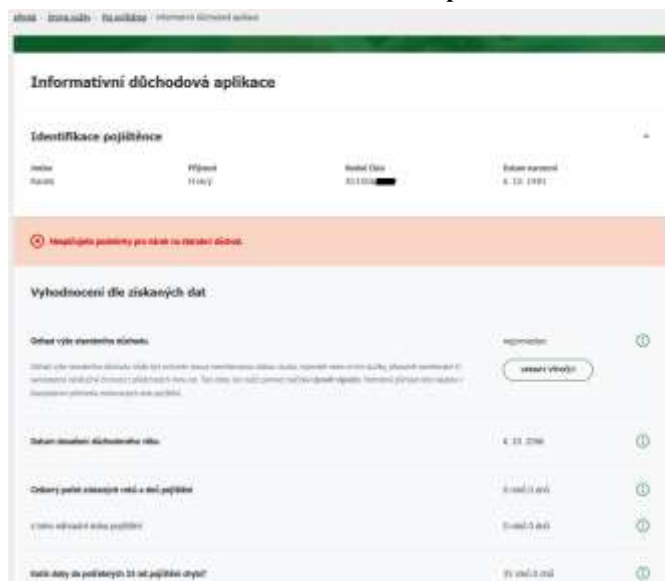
Úvod · Úvod sluhy · Na požádání · Informativní důchodová aplikace

Informativní důchodová aplikace

Identifikace pojištěnce

| Jméno | Příjmení | Rodné číslo | Datum narození |
|---|---|---|---|
| Radek | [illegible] | 811006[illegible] | 6. 10. 1981 |

Nesplňujete podmínky pro nárok na starobní důchod.

Vyhodnocení dle získaných dat

Odhad výše starobního důchodu

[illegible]

nepřiznáno

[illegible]

Datum dosažení důchodového věku

6. 10. 2046

Celkový počet získaných roků a dnů pojištění

0 roků 0 dnů

z toho náhradní doba pojištění

0 roků 0 dnů

Kolik doby do požadovaných 35 let pojištění chybí?

35 roků 0 dnů